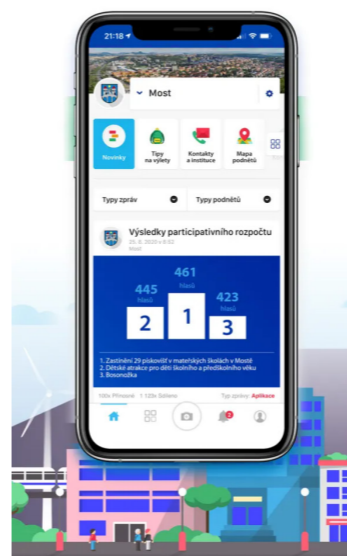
21:18

Most

Novinky

Tipy na výlety

Kontakty a instituce

Mapa podnětů

Typy zpráv

Typy podnětů

Výsledky participativního rozpočtu

25. 6. 2020 v 8:52
Most

461
hlasů

445
hlasů

423
hlasů

2

1

3

1. Zastínění 29 pískovišť v mateřských školách v Mostě
2. Dětské atrakce pro děti školního a předškolního věku
3. Bosonožka

100x Přinosné

1 120x Sdíleno

Typ zprávy: Aplikace

2